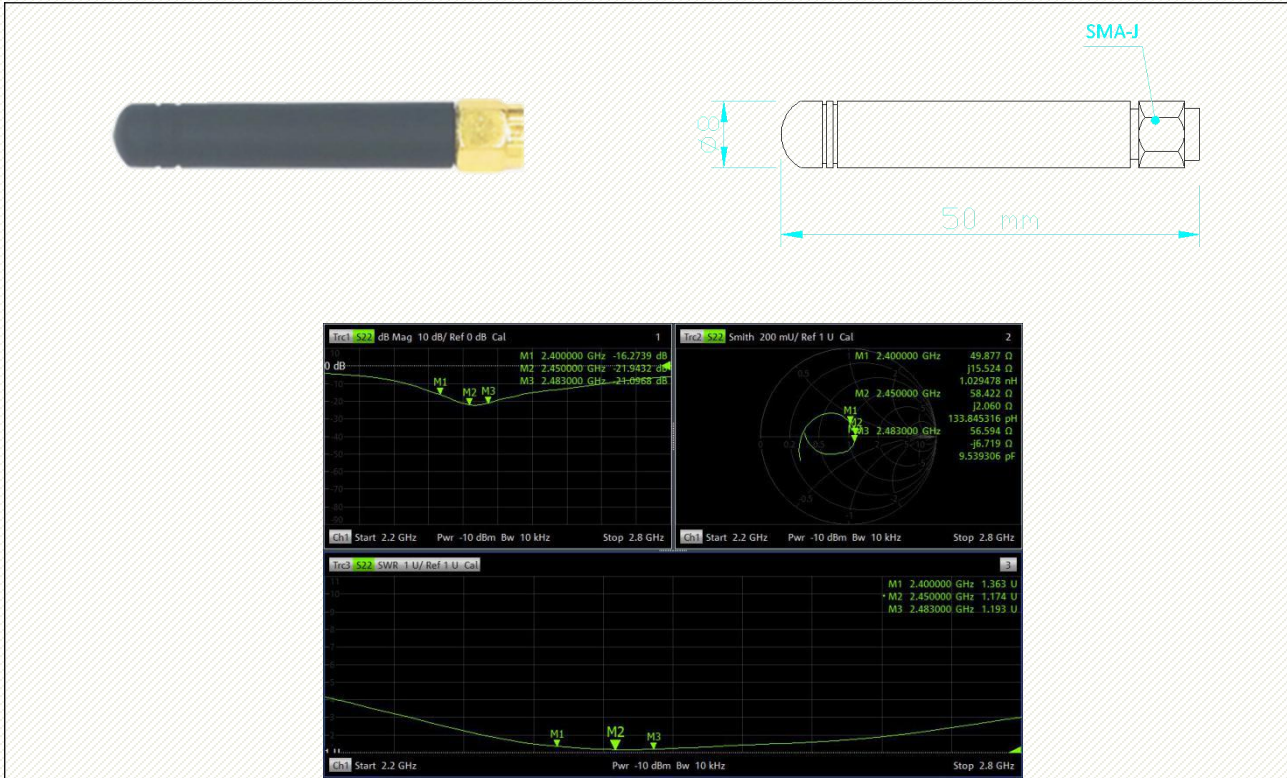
SMA-J

Ø8

50 mm

Trc1 S22 dB Mag 10 dB/ Ref 0 dB Cal 1

M1 2.400000 GHz -16.2739 dB
M2 2.450000 GHz -21.9432 dB
M3 2.483000 GHz -21.0968 dB

10
0 dB
-10
-20
-30
-40
-50
-60
-70
-80
-90

M1
M2 M3

Ch1 Start 2.2 GHz Pwr -10 dBm Bw 10 kHz Stop 2.8 GHz

Trc2 S22 Smith 200 mU/ Ref 1 U Cal 2

M1 2.400000 GHz 49.877 Ω
j15.524 Ω
1.029478 nH
M2 2.450000 GHz 58.422 Ω
j2.060 Ω
133.845316 pH
M3 2.483000 GHz 56.594 Ω
-j6.719 Ω
9.539306 pF

0.5
0
0.2
0.5
-0.5
M1
M2
M3

Ch1 Start 2.2 GHz Pwr -10 dBm Bw 10 kHz Stop 2.8 GHz

Trc3 S22 SWR 1 U/ Ref 1 U Cal 3

M1 2.400000 GHz 1.363 U
M2 2.450000 GHz 1.174 U
M3 2.483000 GHz 1.193 U

11
10

M1
M2
M3

Ch1 Start 2.2 GHz Pwr -10 dBm Bw 10 kHz Stop 2.8 GHz